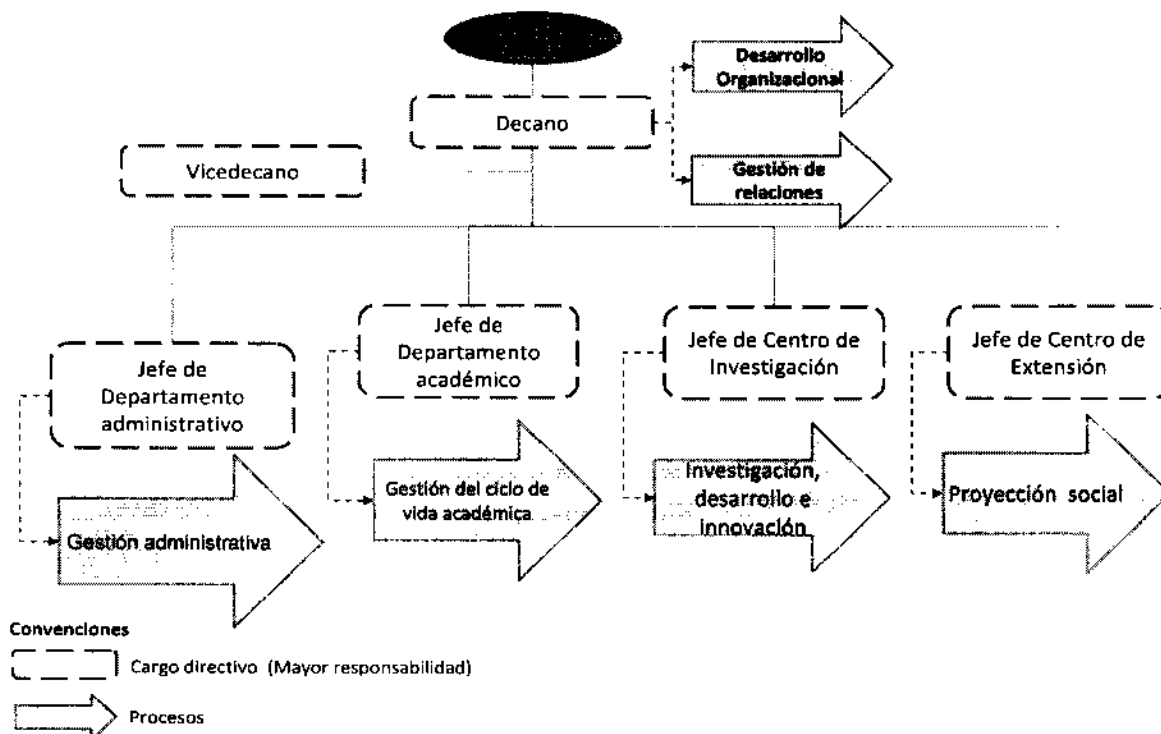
Desarrollo Organizacional

Decano

Gestión de relaciones

Vicedecano

Jefe de Departamento administrativo

Gestión administrativa

Jefe de Departamento académico

Gestión del ciclo de vida académica

Jefe de Centro de Investigación

Investigación, desarrollo e innovación

Jefe de Centro de Extensión

Proyección social

Convenciones

Cargo directivo (Mayor responsabilidad)

Procesos